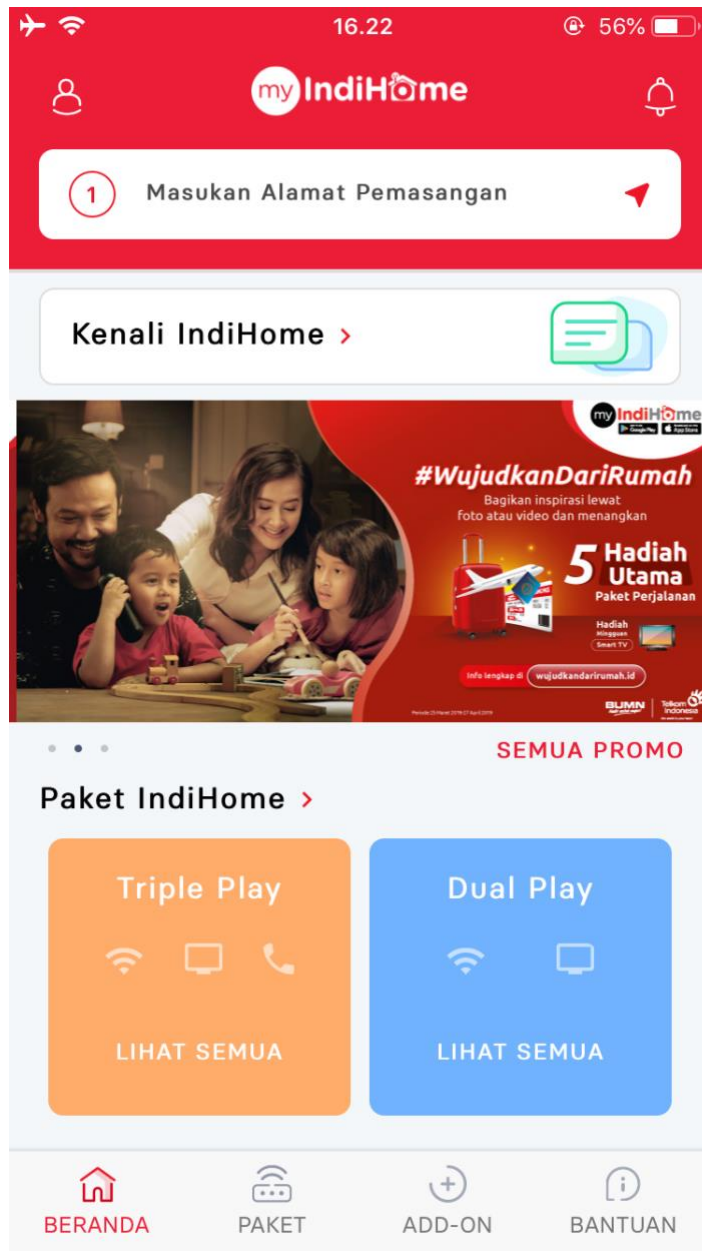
16.22 56%

myIndiHome

1 Masukan Alamat Pemasangan

Kenali IndiHome >

myIndiHome

#WujudkanDariRumah

Bagikan inspirasi lewat foto atau video dan menangkan

5 Hadiah Utama

Paket Perjalanan

Hadiah Mingguan Smart TV

Info lengkap di wujudkandarirumah.id

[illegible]

BUMN Telkom Indonesia

SEMUA PROMO

Paket IndiHome >

Triple Play

LIHAT SEMUA

Dual Play

LIHAT SEMUA

BERANDA PAKET ADD-ON BANTUAN